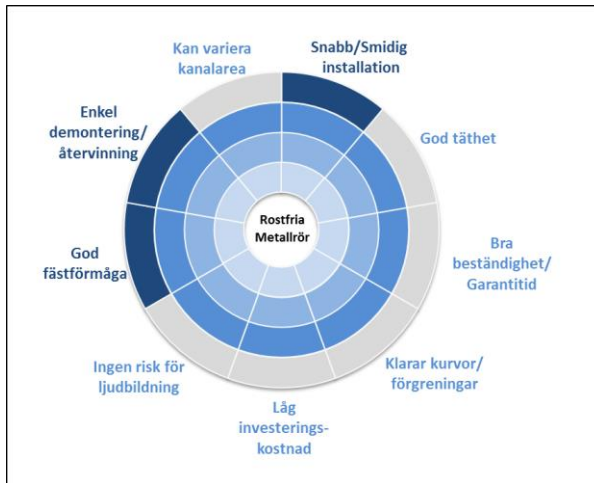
Kan variera kanalarea

Snabb/Smidig installation

God täthet

Bra beständighet/ Garantitid

Klarar kurvor/ förgreningar

Låg investeringskostnad

Ingen risk för ljudbildning

God fästförmåga

Enkel demontering/ återvinning

Rostfria Metallrör